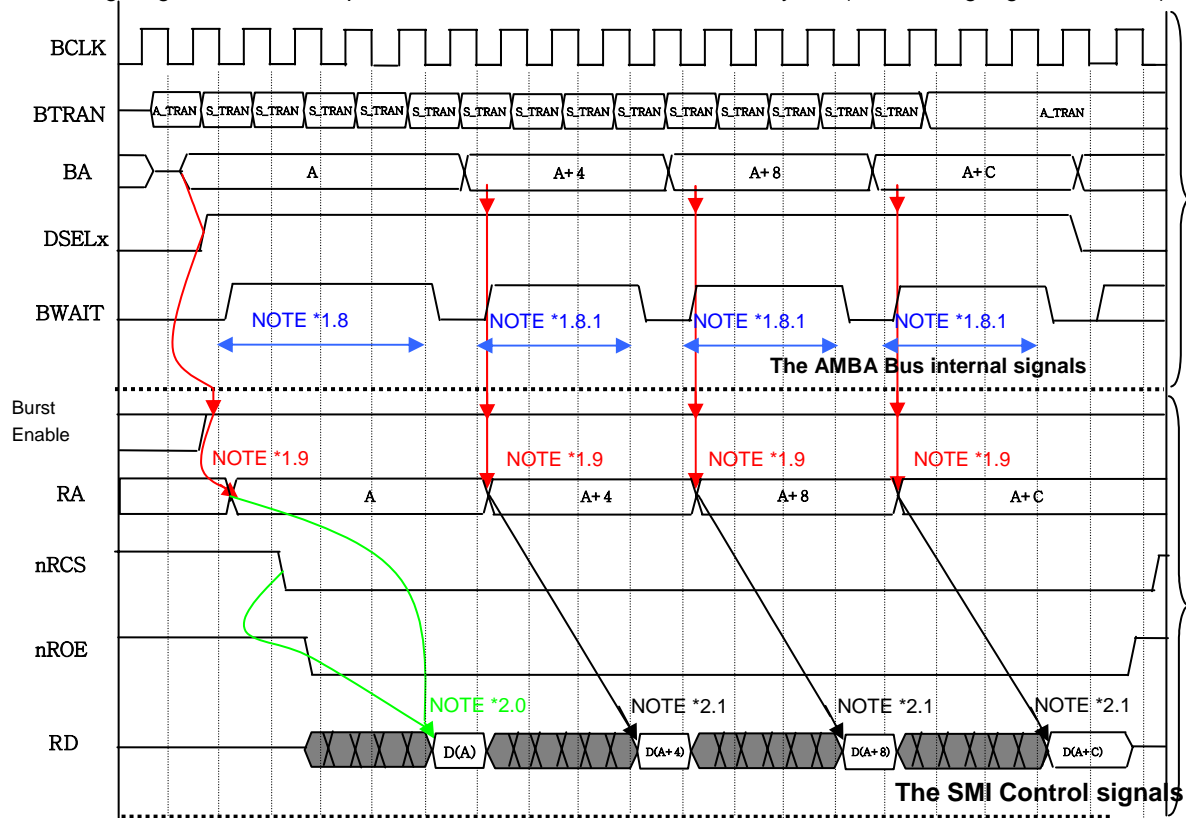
BCLK

BTRAN

A_TRAN S_TRAN S_TRAN S_TRAN S_TRAN S_TRAN S_TRAN S_TRAN S_TRAN S_TRAN S_TRAN S_TRAN S_TRAN S_TRAN S_TRAN A_TRAN

BA

A A+4 A+8 A+C

DSELx

BWAIT

NOTE *1.8 NOTE *1.8.1 NOTE *1.8.1 NOTE *1.8.1

The AMBA Bus internal signals

Burst Enable

NOTE *1.9 NOTE *1.9 NOTE *1.9 NOTE *1.9

RA

A A+4 A+8 A+C

nRCS

nROE

NOTE *2.0 NOTE *2.1 NOTE *2.1 NOTE *2.1

RD

D(A) D(A+4) D(A+8) D(A+C)

The SMI Control signals